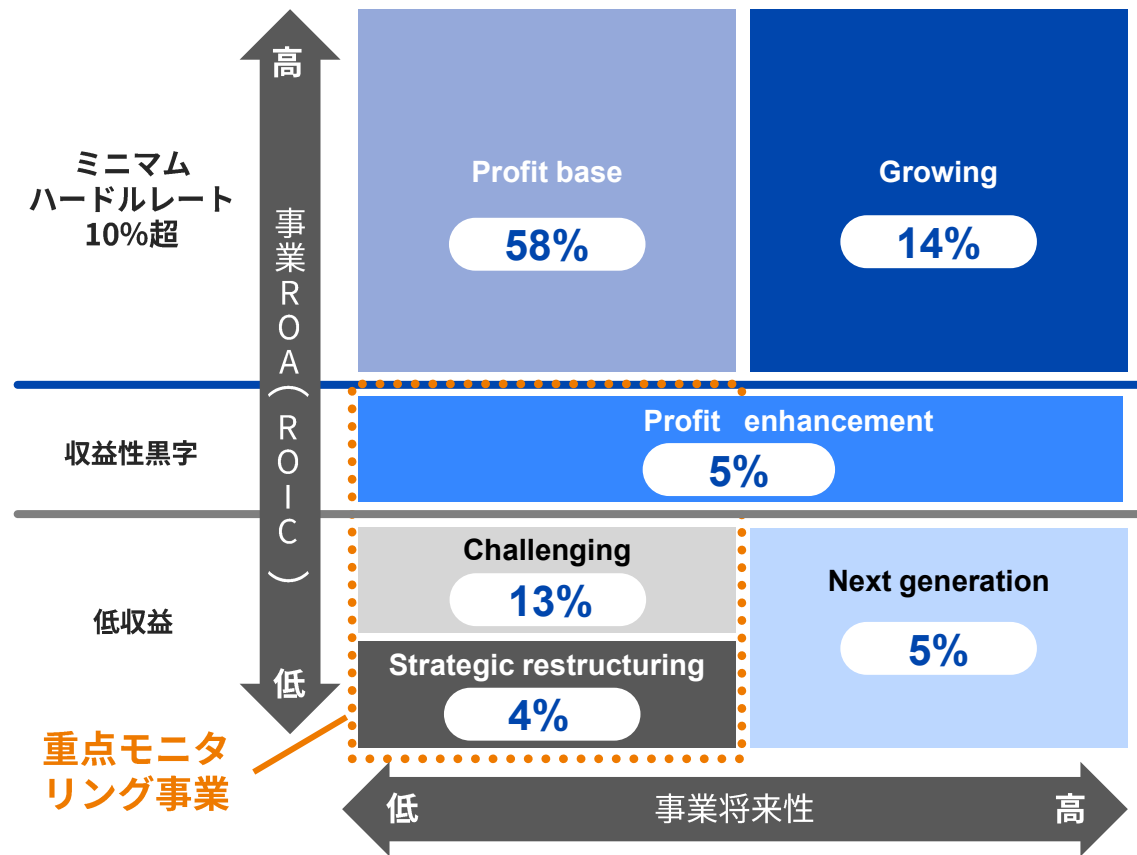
高

事業ROA（ROIC）

低

ミニマム
ハードルレート
10%超

収益性黒字

低収益

Profit base
58%

Growing
14%

Profit enhancement
5%

Challenging
13%

Strategic restructuring
4%

Next generation
5%

重点モニタリング事業

低
事業将来性
高